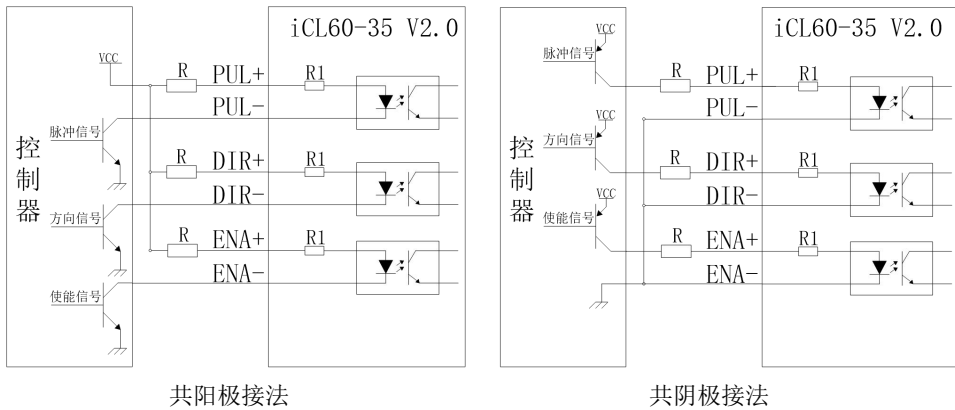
iCL60-35 V2.0

VCC

控制器

脉冲信号

方向信号

使能信号

R PUL+ R1

PUL-

R DIR+ R1

DIR-

R ENA+ R1

ENA-

共阳极接法

iCL60-35 V2.0

VCC

脉冲信号

VCC

控制器

方向信号

VCC

使能信号

R PUL+ R1

PUL-

R DIR+ R1

DIR-

R ENA+ R1

ENA-

共阴极接法